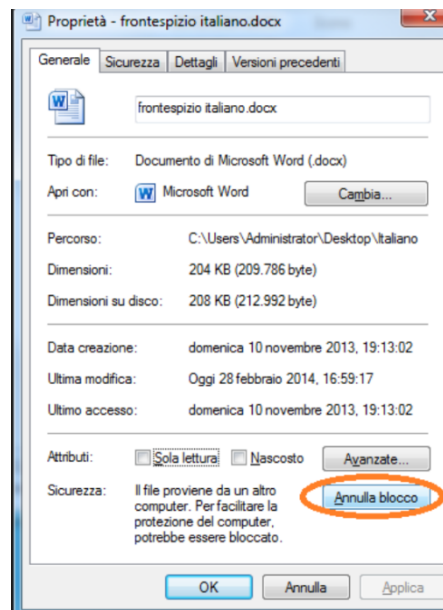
Proprietà - frontespizio italiano.docx

Generale | Sicurezza | Dettagli | Versioni precedenti

frontespizio italiano.docx

Tipo di file: Documento di Microsoft Word (.docx)

Apri con: Microsoft Word
Cambia...

Percorso: C:\Users\Administrator\Desktop\Italiano

Dimensioni: 204 KB (209.786 byte)

Dimensioni su disco: 208 KB (212.992 byte)

Data creazione: domenica 10 novembre 2013, 19:13:02

Ultima modifica: Oggi 28 febbraio 2014, 16:59:17

Ultimo accesso: domenica 10 novembre 2013, 19:13:02

Attributi: Sola lettura Nascosto
Avanzate...

Sicurezza: Il file proviene da un altro computer. Per facilitare la protezione del computer, potrebbe essere bloccato.
Annulla blocco

OK Annulla Applica